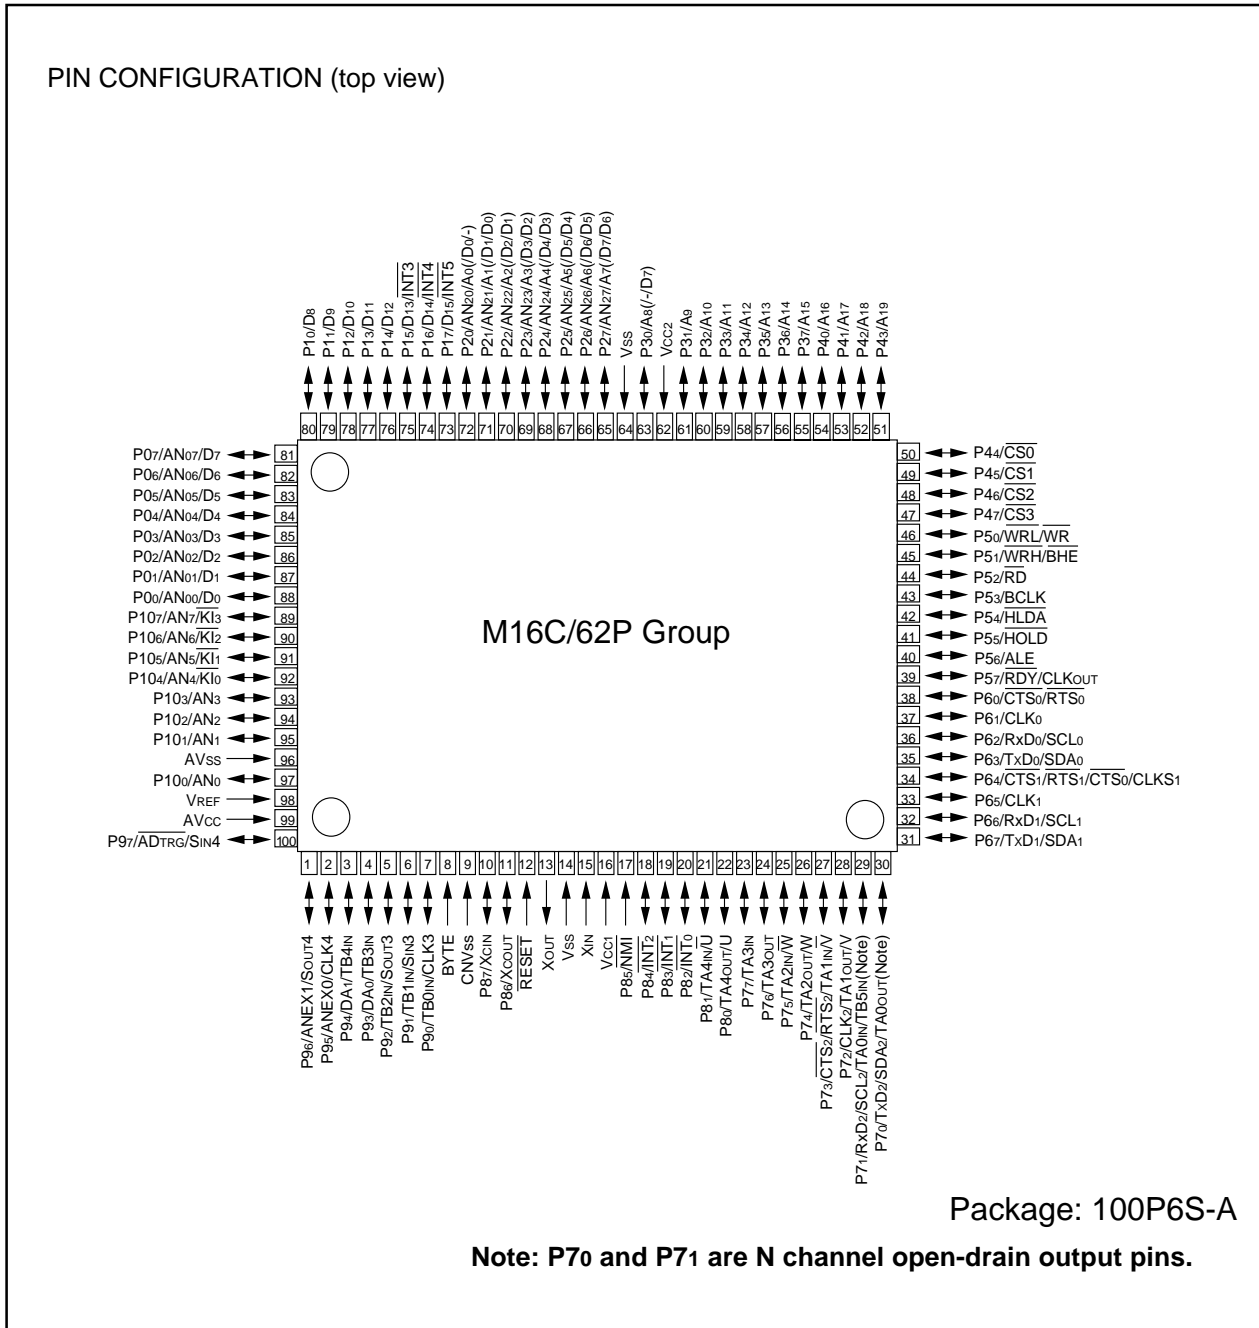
PIN CONFIGURATION (top view)

P1$_0$/D$_8$
P1$_1$/D$_9$
P1$_2$/D$_{10}$
P1$_3$/D$_{11}$
P1$_4$/D$_{12}$
P1$_5$/D$_{13}$/$\overline{INT3}$
P1$_6$/D$_{14}$/$\overline{INT4}$
P1$_7$/D$_{15}$/$\overline{INT5}$
P2$_0$/AN2$_0$/A$_0$(/D$_0$/-)
P2$_1$/AN2$_1$/A$_1$(/D$_1$/D$_0$)
P2$_2$/AN2$_2$/A$_2$(/D$_2$/D$_1$)
P2$_3$/AN2$_3$/A$_3$(/D$_3$/D$_2$)
P2$_4$/AN2$_4$/A$_4$(/D$_4$/D$_3$)
P2$_5$/AN2$_5$/A$_5$(/D$_5$/D$_4$)
P2$_6$/AN2$_6$/A$_6$(/D$_6$/D$_5$)
P2$_7$/AN2$_7$/A$_7$(/D$_7$/D$_6$)
Vss
P3$_0$/A$_8$(/-/D$_7$)
Vcc2
P3$_1$/A$_9$
P3$_2$/A$_{10}$
P3$_3$/A$_{11}$
P3$_4$/A$_{12}$
P3$_5$/A$_{13}$
P3$_6$/A$_{14}$
P3$_7$/A$_{15}$
P4$_0$/A$_{16}$
P4$_1$/A$_{17}$
P4$_2$/A$_{18}$
P4$_3$/A$_{19}$

80 79 78 77 76 75 74 73 72 71 70 69 68 67 66 65 64 63 62 61 60 59 58 57 56 55 54 53 52 51

P0$_7$/AN0$_7$/D$_7$ 81
P0$_6$/AN0$_6$/D$_6$ 82
P0$_5$/AN0$_5$/D$_5$ 83
P0$_4$/AN0$_4$/D$_4$ 84
P0$_3$/AN0$_3$/D$_3$ 85
P0$_2$/AN0$_2$/D$_2$ 86
P0$_1$/AN0$_1$/D$_1$ 87
P0$_0$/AN0$_0$/D$_0$ 88
P10$_7$/AN$_7$/$\overline{KI_3}$ 89
P10$_6$/AN$_6$/$\overline{KI_2}$ 90
P10$_5$/AN$_5$/$\overline{KI_1}$ 91
P10$_4$/AN$_4$/$\overline{KI_0}$ 92
P10$_3$/AN$_3$ 93
P10$_2$/AN$_2$ 94
P10$_1$/AN$_1$ 95
AVss 96
P10$_0$/AN$_0$ 97
VREF 98
AVcc 99
P9$_7$/$\overline{ADTRG}$/S$_{IN}$4 100

M16C/62P Group

50 P4$_4$/$\overline{CS0}$
49 P4$_5$/$\overline{CS1}$
48 P4$_6$/$\overline{CS2}$
47 P4$_7$/$\overline{CS3}$
46 P5$_0$/$\overline{WRL}$/$\overline{WR}$
45 P5$_1$/$\overline{WRH}$/$\overline{BHE}$
44 P5$_2$/$\overline{RD}$
43 P5$_3$/BCLK
42 P5$_4$/$\overline{HLDA}$
41 P5$_5$/$\overline{HOLD}$
40 P5$_6$/ALE
39 P5$_7$/$\overline{RDY}$/CLK$_{OUT}$
38 P6$_0$/$\overline{CTS_0}$/$\overline{RTS_0}$
37 P6$_1$/CLK$_0$
36 P6$_2$/RxD$_0$/SCL$_0$
35 P6$_3$/TxD$_0$/SDA$_0$
34 P6$_4$/$\overline{CTS_1}$/$\overline{RTS_1}$/$\overline{CTS_0}$/CLKS$_1$
33 P6$_5$/CLK$_1$
32 P6$_6$/RxD$_1$/SCL$_1$
31 P6$_7$/TxD$_1$/SDA$_1$

1 2 3 4 5 6 7 8 9 10 11 12 13 14 15 16 17 18 19 20 21 22 23 24 25 26 27 28 29 30

P9$_6$/ANEX1/S$_{OUT}$4
P9$_5$/ANEX0/CLK4
P9$_4$/DA$_1$/TB4$_{IN}$
P9$_3$/DA$_0$/TB3$_{IN}$
P9$_2$/TB2$_{IN}$/S$_{OUT}$3
P9$_1$/TB1$_{IN}$/S$_{IN}$3
P9$_0$/TB0$_{IN}$/CLK3
BYTE
CNVss
P8$_7$/X$_{CIN}$
P8$_6$/X$_{COUT}$
$\overline{RESET}$
X$_{OUT}$
Vss
X$_{IN}$
Vcc1
P8$_5$/$\overline{NMI}$
P8$_4$/$\overline{INT_2}$
P8$_3$/$\overline{INT_1}$
P8$_2$/$\overline{INT_0}$
P8$_1$/TA4$_{IN}$/U
P8$_0$/TA4$_{OUT}$/U
P7$_7$/TA3$_{IN}$
P7$_6$/TA3$_{OUT}$
P7$_5$/TA2$_{IN}$/$\overline{W}$
P7$_4$/TA2$_{OUT}$/W
P7$_3$/$\overline{CTS_2}$/$\overline{RTS_2}$/TA1$_{IN}$/$\overline{V}$
P7$_2$/CLK$_2$/TA1$_{OUT}$/V
P7$_1$/RxD$_2$/SCL$_2$/TA0$_{IN}$/TB5$_{IN}$(Note)
P7$_0$/TxD$_2$/SDA$_2$/TA0$_{OUT}$(Note)

Package: 100P6S-A

Note: P7$_0$ and P7$_1$ are N channel open-drain output pins.